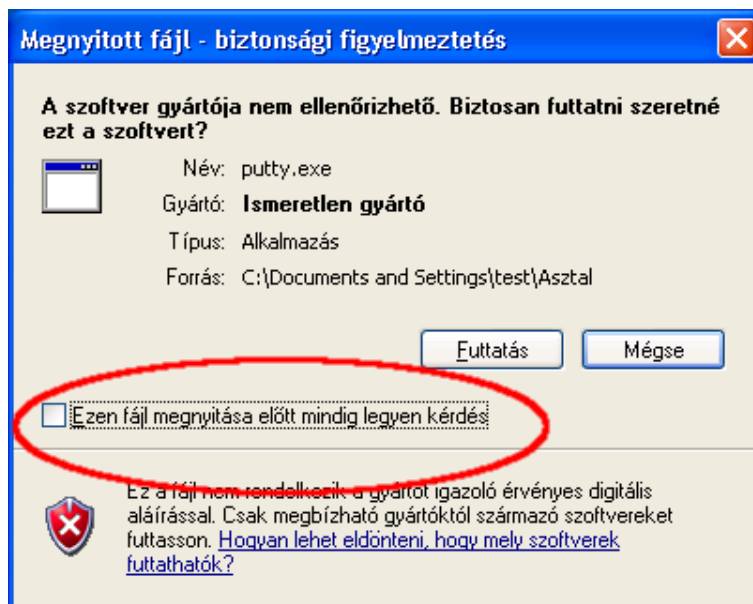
Megnyitott fájl - biztonsági figyelmeztetés

A szoftver gyártója nem ellenőrizhető. Biztosan futtatni szeretné ezt a szoftvert?

Név: putty.exe
Gyártó: Ismeretlen gyártó
Típus: Alkalmazás
Forrás: C:\Documents and Settings\test\Asztal

Futtatás
Mégse

Ezen fájl megnyitása előtt mindig legyen kérdés

Ez a fájl nem rendelkezik a gyártót igazoló érvényes digitális aláírással. Csak megbízható gyártóktól származó szoftvereket futtasson. Hogyan lehet eldönteni, hogy mely szoftverek futtathatók?